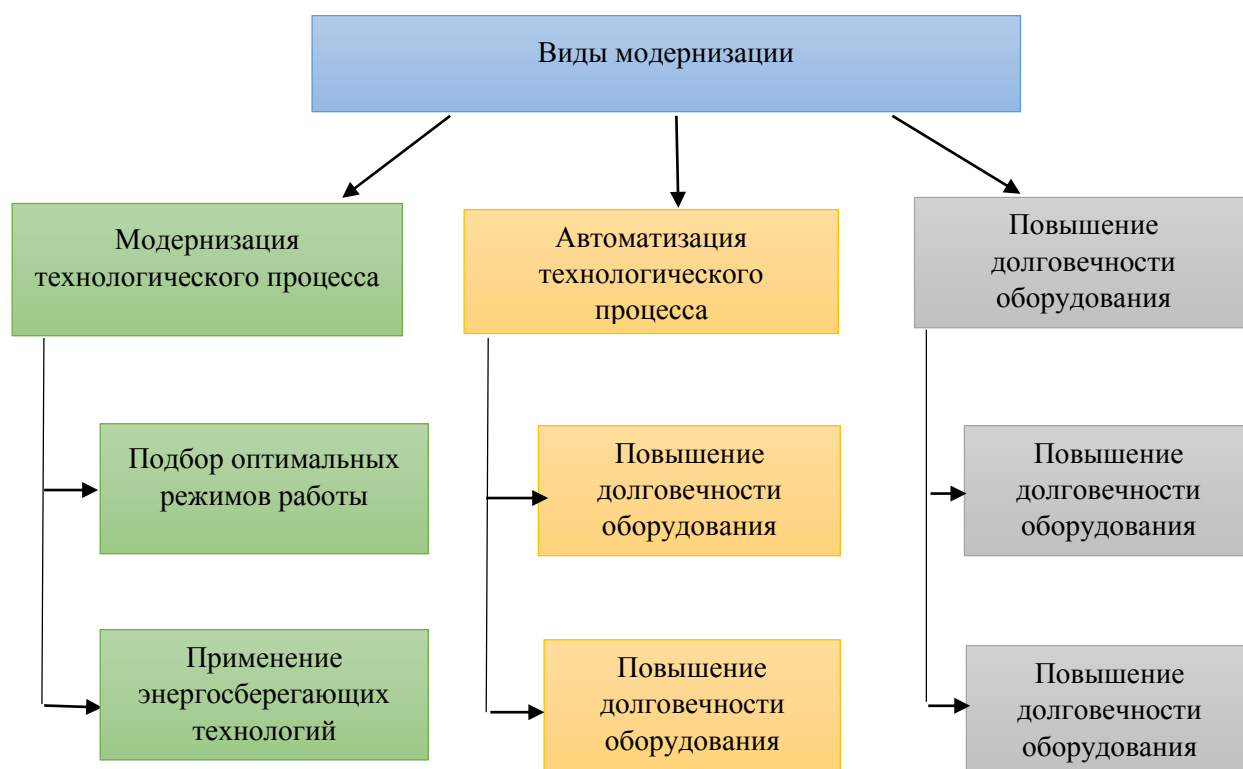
Виды модернизации

Модернизация технологического процесса

Подбор оптимальных режимов работы

Применение энергосберегающих технологий

Автоматизация технологического процесса

Повышение долговечности оборудования

Повышение долговечности оборудования

Повышение долговечности оборудования

Повышение долговечности оборудования

Повышение долговечности оборудования